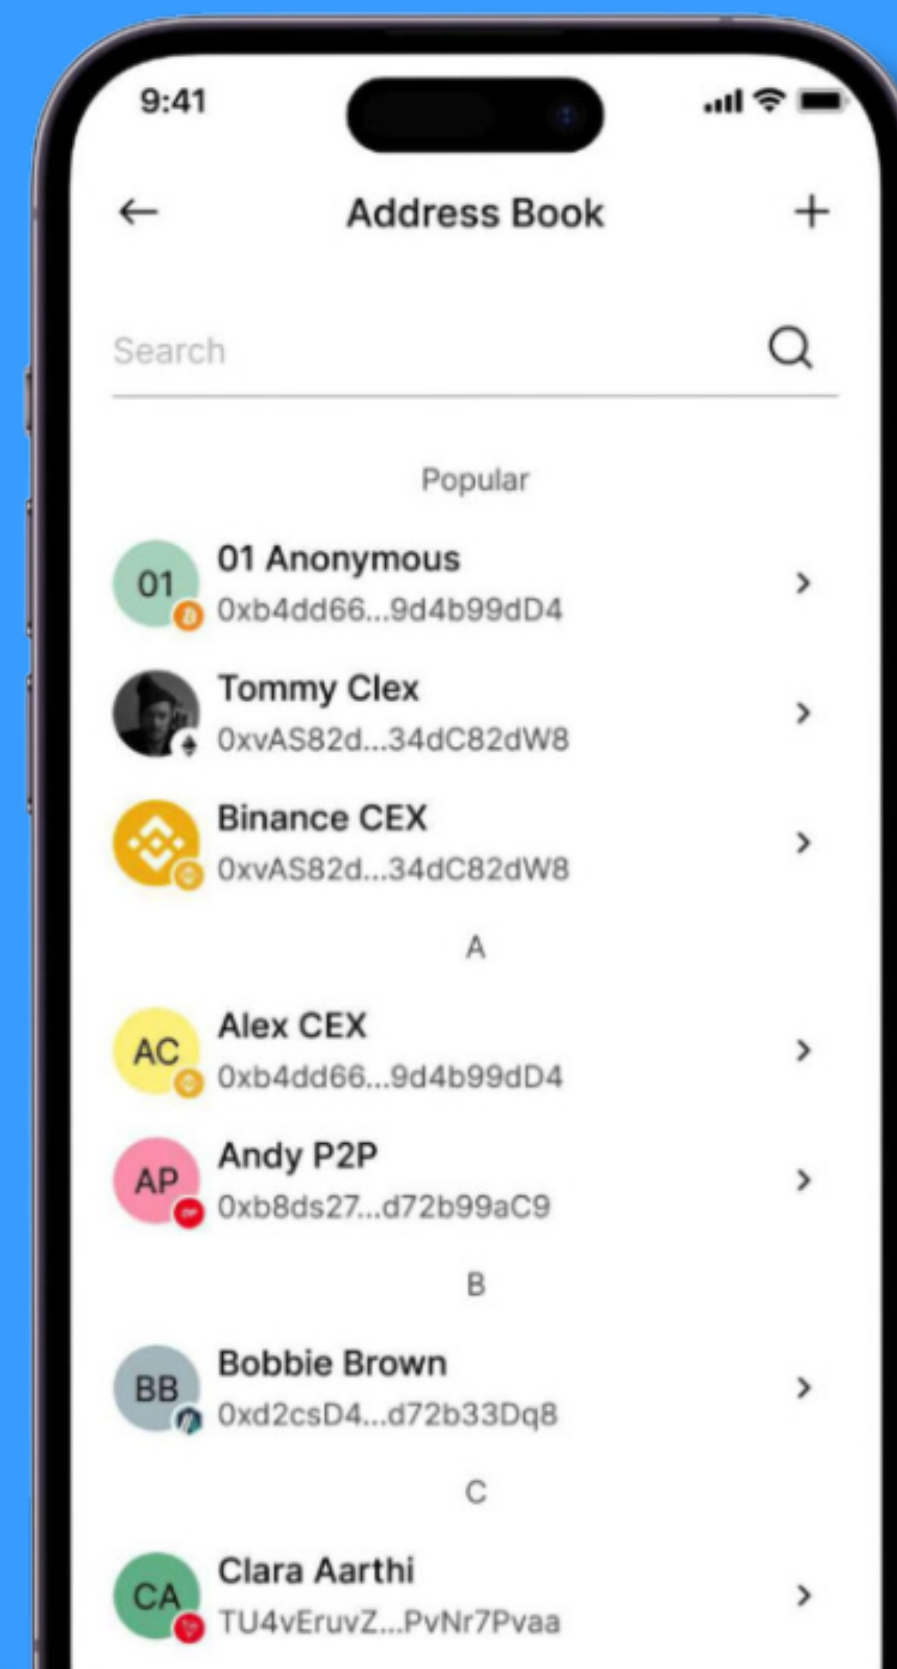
9:41

←
Address Book
+

Search

Popular

01
01 Anonymous
0xb4dd66...9d4b99dD4

Tommy Clex
0xvAS82d...34dC82dW8

Binance CEX
0xvAS82d...34dC82dW8

A

AC
Alex CEX
0xb4dd66...9d4b99dD4

AP
Andy P2P
0xb8ds27...d72b99aC9

B

BB
Bobbie Brown
0xd2csD4...d72b33Dq8

C

CA
Clara Aarthi
TU4vEruvZ...PvNr7Pvaa